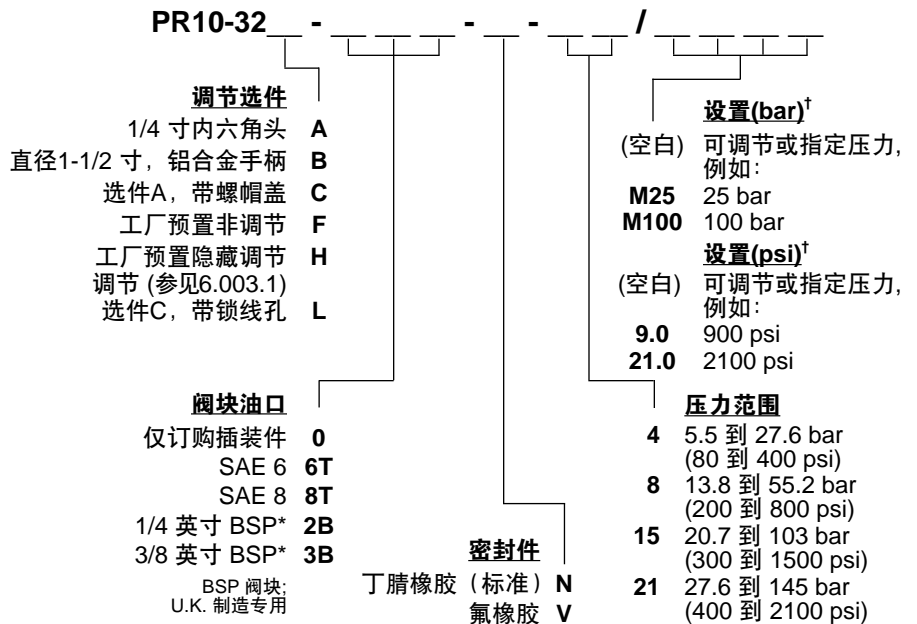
PR10-32__ - __ __ __ - __ - __ __ / __ __ __ __

调节选件
1/4 寸内六角头 A
直径1-1/2 寸，铝合金手柄 B
选件A，带螺帽盖 C
工厂预置非调节 F
工厂预置隐藏调节 H
调节 (参见6.003.1)
选件C，带锁线孔 L

阀块油口
仅订购插装件 0
SAE 6 6T
SAE 8 8T
1/4 英寸 BSP* 2B
3/8 英寸 BSP* 3B
BSP 阀块; U.K. 制造专用

密封件
丁腈橡胶（标准）N
氟橡胶 V

设置(bar)†
(空白) 可调节或指定压力，例如：
M25 25 bar
M100 100 bar

设置(psi)†
(空白) 可调节或指定压力，例如：
9.0 900 psi
21.0 2100 psi

压力范围
4 5.5 到 27.6 bar (80 到 400 psi)
8 13.8 到 55.2 bar (200 到 800 psi)
15 20.7 到 103 bar (300 到 1500 psi)
21 27.6 到 145 bar (400 到 2100 psi)